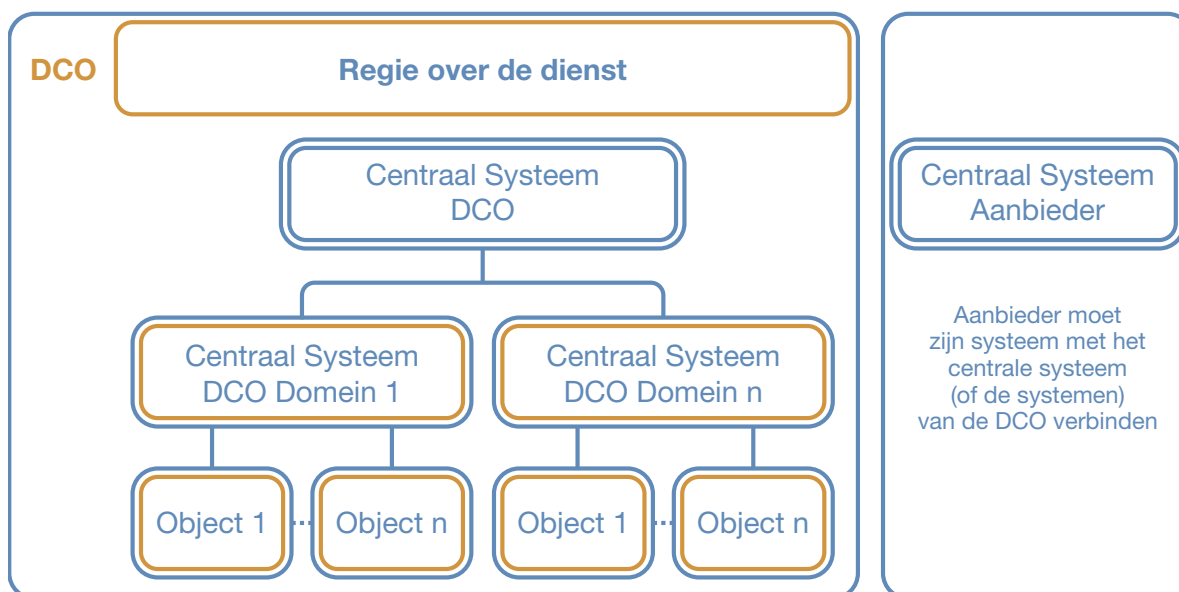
DCO

Regie over de dienst

Centraal Systeem DCO

Centraal Systeem DCO Domein 1

Centraal Systeem DCO Domein n

Object 1

Object n

Object 1

Object n

Centraal Systeem Aanbieder

Aanbieder moet zijn systeem met het centrale systeem (of de systemen) van de DCO verbinden